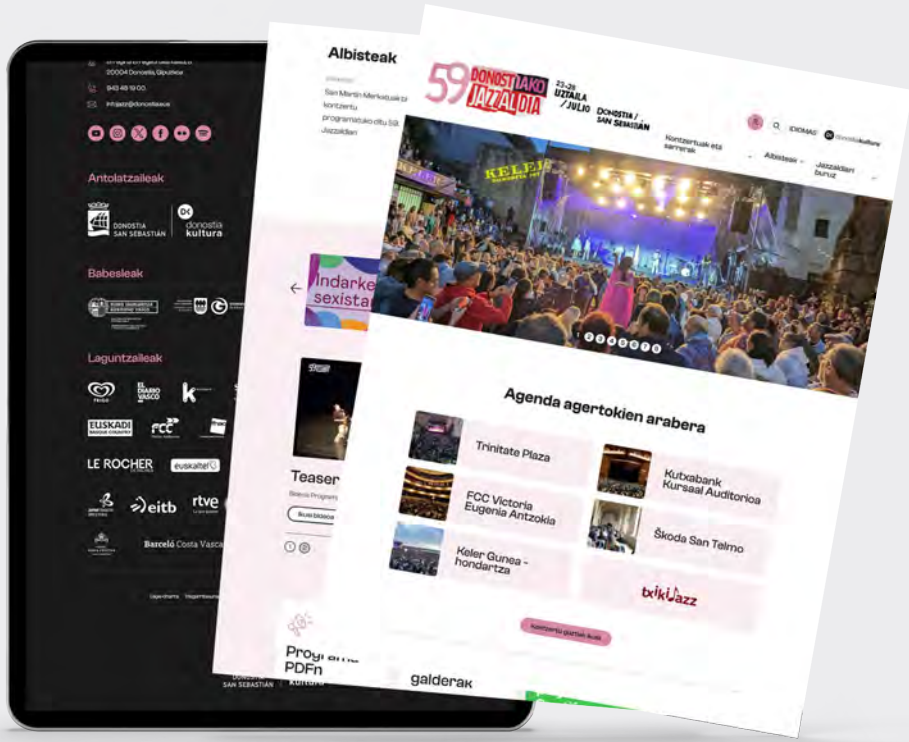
20004 Donostia, Gipuzkoa

943 48 19 00

info@jazz.donostia.eus

Antolatzaileak

DONOSTIA SAN SEBASTIÁN

donostia kultura

Babesleak

Laguntzaileak

FRIGO

EL DIARIO VASCO

EUSKADI

FCC

LE ROCHER

euskaltel

eitb

rtve

Barceló Costa Vasca

DONOSTIA SAN SEBASTIÁN

kultura

Albisteak

San Martin Merkatuak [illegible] kontzertu programazioa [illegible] Jazzaldian

Indarke sexista

Teaser

Bideoa Programa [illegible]

Programa PDFn

galderak

59 DONOSTIAKO JAZZALDIA

23-28 UZTAILA / JULIO

DONOSTIA / SAN SEBASTIÁN

Kontzertuak eta saioak

Albisteak

Jazzaldiari buruz

IDIOMAS

donostia kultura

KELER

Agenda agertokien arabera

Trinitate Plaza

Kutxabank Kursaal Auditorioa

FCC Victoria Eugenia Antzokia

Škoda San Telmo

Keler Gunea - hondartza

txikiJazz

Kontzertu guztiak ikusi